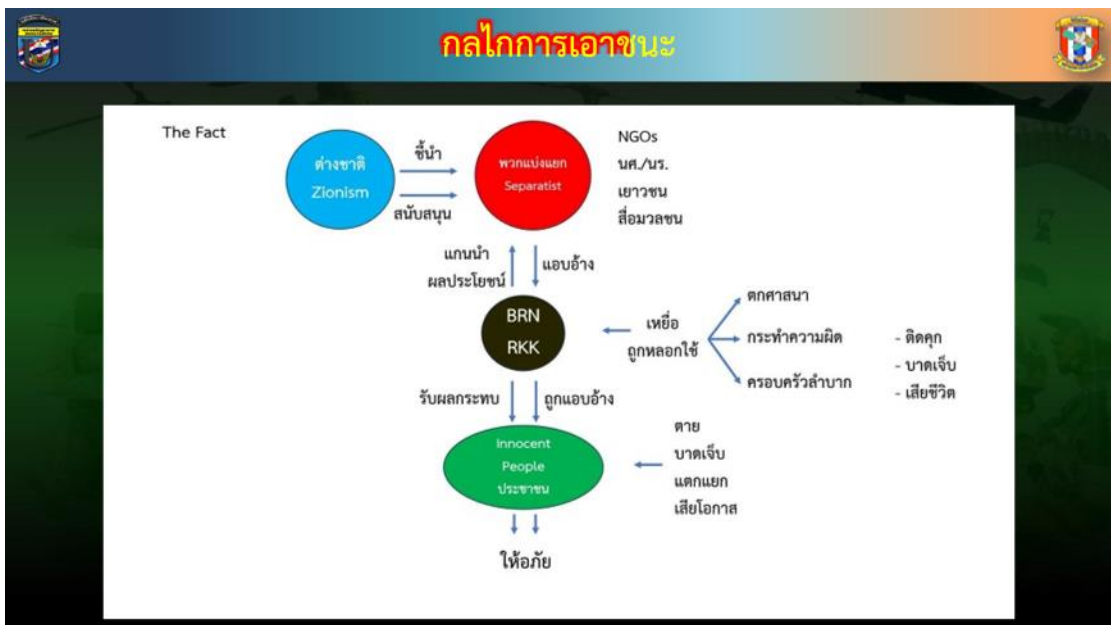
กลไกการเอาชนะ

The Fact

ต่างชาติ
Zionism

ชี้นำ

สนับสนุน

พวกแบ่งแยก
Separatist

NGOs
นศ./นร.
เยาวชน
สื่อมวลชน

แกนนำ
ผลประโยชน์

แอบอ้าง

BRN
RKK

เหยื่อ
ถูกหลอกใช้

ตกศาสนา
กระทำความผิด
ครอบครัวลำบาก

- ติดคุก
- บาดเจ็บ
- เสียชีวิต

รับผลกระทบ

ถูกแอบอ้าง

Innocent
People
ประชาชน

ตาย
บาดเจ็บ
แตกแยก
เสียโอกาส

ให้อภัย